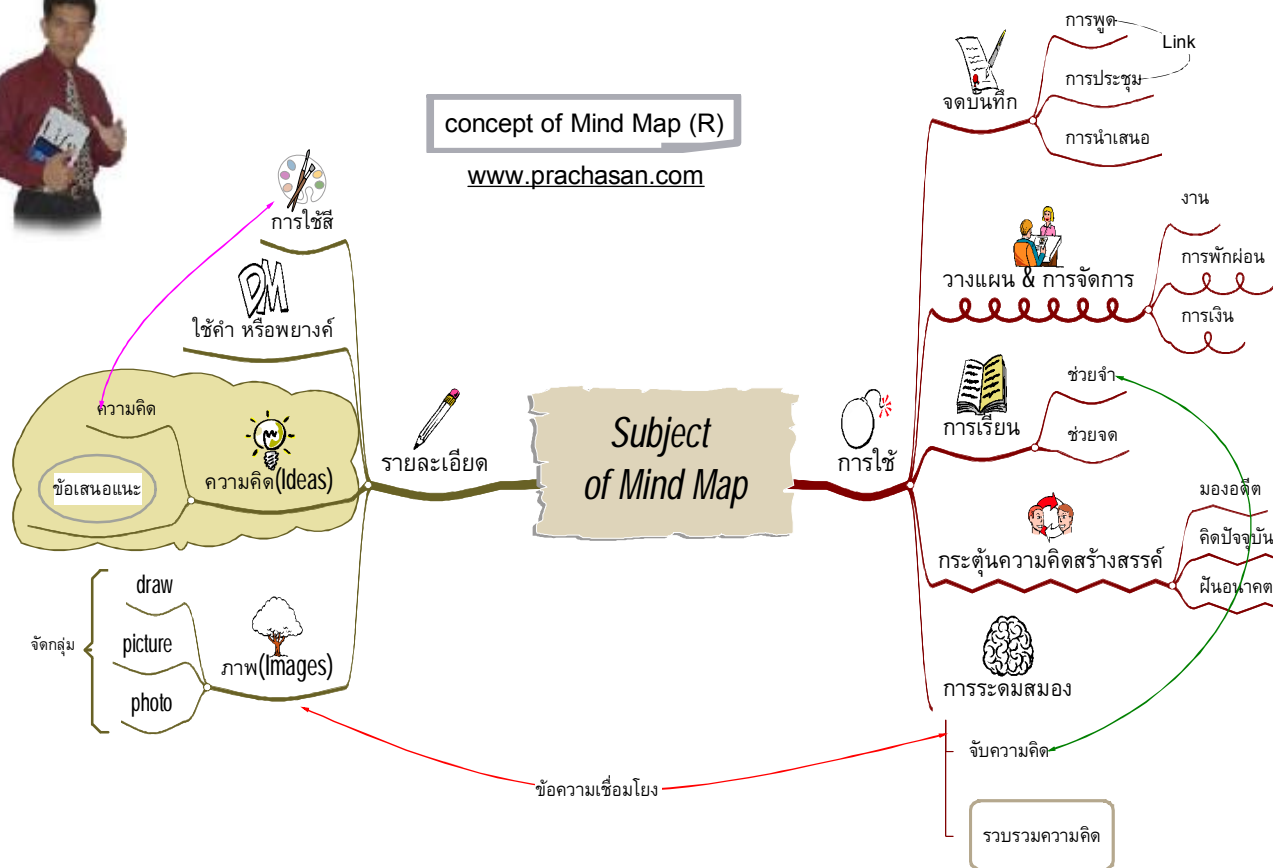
concept of Mind Map (R)

www.prachasan.com

Subject of Mind Map

รายละเอียด

การใช้สี

DM

ใช้คำ หรือพยางค์

ความคิด

ข้อเสนอแนะ

ความคิด(Ideas)

จัดกลุ่ม

draw

picture

photo

ภาพ(Images)

ข้อความเชื่อมโยง

การใช้

จดบันทึก

การพูด

Link

การประชุม

การนำเสนอ

วางแผน & การจัดการ

งาน

การพักผ่อน

การเงิน

การเรียน

ช่วยจำ

ช่วยจด

กระตุ้นความคิดสร้างสรรค์

มองอดีต

คิดปัจจุบัน

ฝันอนาคต

การระดมสมอง

จับความคิด

รวบรวมความคิด